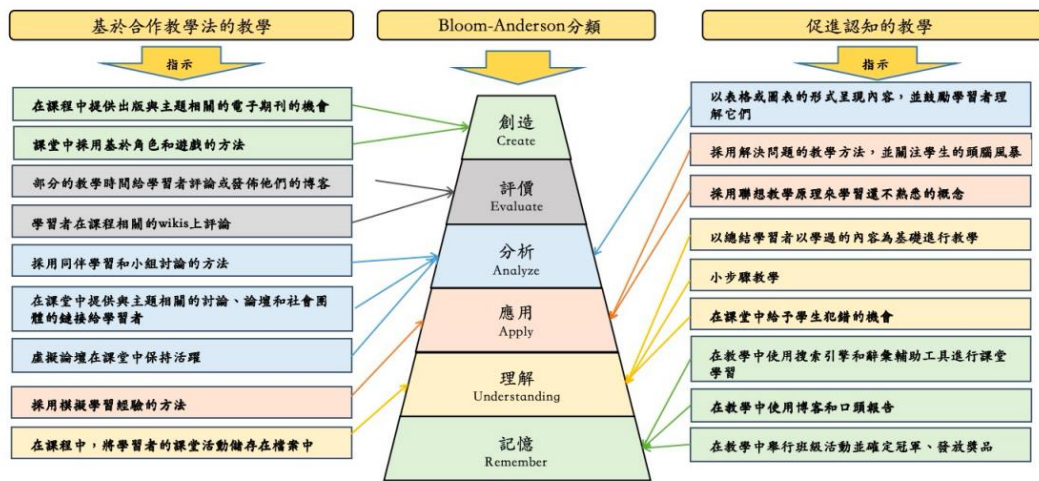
基於合作教學法的教學

指示

在課程中提供出版與主題相關的電子期刊的機會

課堂中採用基於角色和遊戲的方法

部分的教學時間給學習者評論或發佈他們的博客

學習者在課程相關的wikis上評論

採用同伴學習和小組討論的方法

在課堂中提供與主題相關的討論、論壇和社會團體的鏈接給學習者

虛擬論壇在課堂中保持活躍

採用模擬學習經驗的方法

在課程中，將學習者的課堂活動儲存在檔案中

Bloom-Anderson分類

創造
Create

評價
Evaluate

分析
Analyze

應用
Apply

理解
Understanding

記憶
Remember

促進認知的教學

指示

以表格或圖表的形式呈現內容，並鼓勵學習者理解它們

採用解決問題的教學方法，並關注學生的頭腦風暴

採用聯想教學原理來學習還不熟悉的概念

以總結學習者以學過的內容為基礎進行教學

小步驟教學

在課堂中給予學生犯錯的機會

在教學中使用搜索引擎和辭彙輔助工具進行課堂學習

在教學中使用博客和口頭報告

在教學中舉行班級活動並確定冠軍、發放獎品